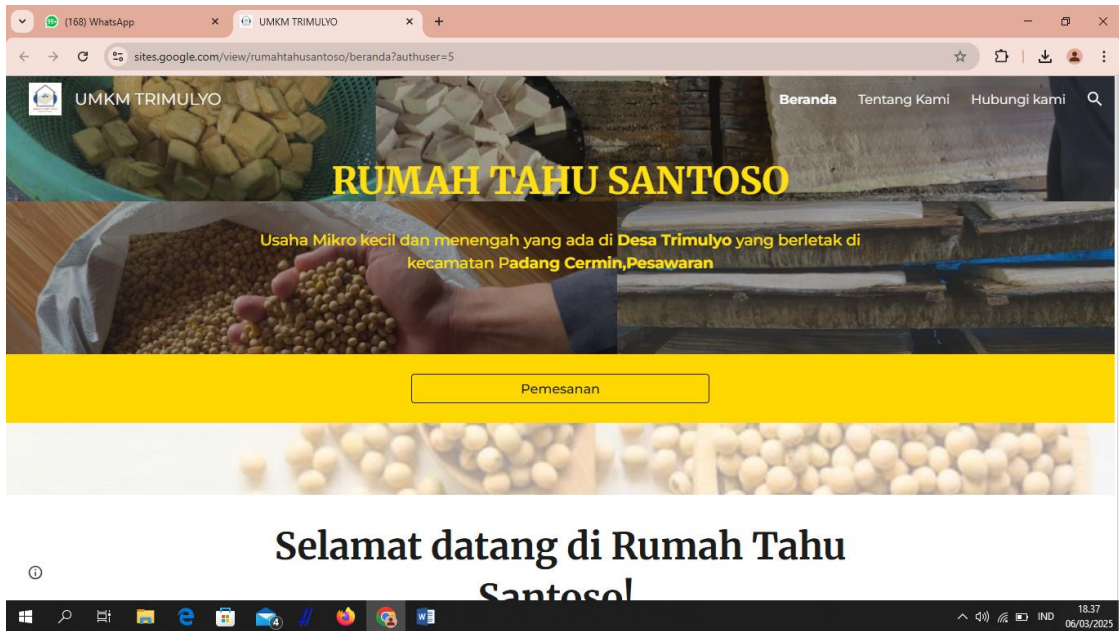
(168) WhatsApp
UMKM TRIMULYO
sites.google.com/view/rumahtahusantoso/beranda?authuser=5

UMKM TRIMULYO
Beranda Tentang Kami Hubungi kami

RUMAH TAHU SANTOSO

Usaha Mikro kecil dan menengah yang ada di Desa Trimulyo yang berletak di kecamatan Padang Cermin,Pesawaran

Pemesanan

Selamat datang di Rumah Tahu Santoso!

IND
18.37
06/03/2025